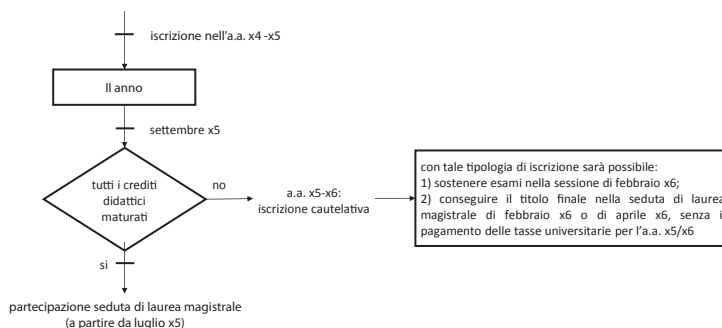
iscrizione nell'a.a. x4 -x5

II anno

settembre x5

tutti i crediti didattici maturati

no

a.a. x5-x6: iscrizione cautelativa

con tale tipologia di iscrizione sarà possibile:
1) sostenere esami nella sessione di febbraio x6;
2) conseguire il titolo finale nella seduta di laurea magistrale di febbraio x6 o di aprile x6, senza il pagamento delle tasse universitarie per l'a.a. x5/x6

si

partecipazione seduta di laurea magistrale (a partire da luglio x5)